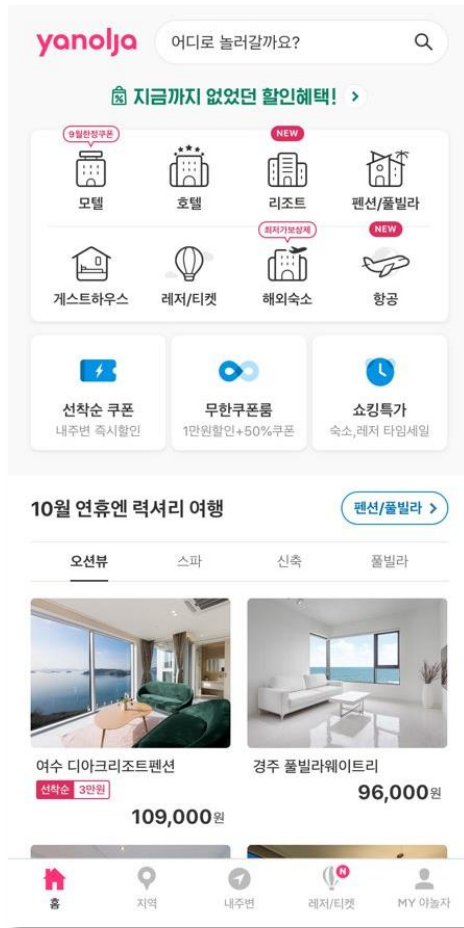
yanolja

어디로 놀러갈까요?

지금까지 없었던 할인혜택! >

9월한정쿠폰

모텔

호텔

NEW

리조트

펜션/풀빌라

최저가보상제

NEW

게스트하우스

레저/티켓

해외숙소

항공

선착순 쿠폰
내주변 즉시할인

무한쿠폰룸
1만원할인+50%쿠폰

쇼킹특가
숙소,레저 타임세일

10월 연휴엔 럭셔리 여행

펜션/풀빌라 >

오션뷰

스파

신축

풀빌라

여수 디아크리조트펜션

선착순 3만원

109,000원

경주 풀빌라웨이트리

96,000원

홈

지역

내주변

레저/티켓

MY 야놀자